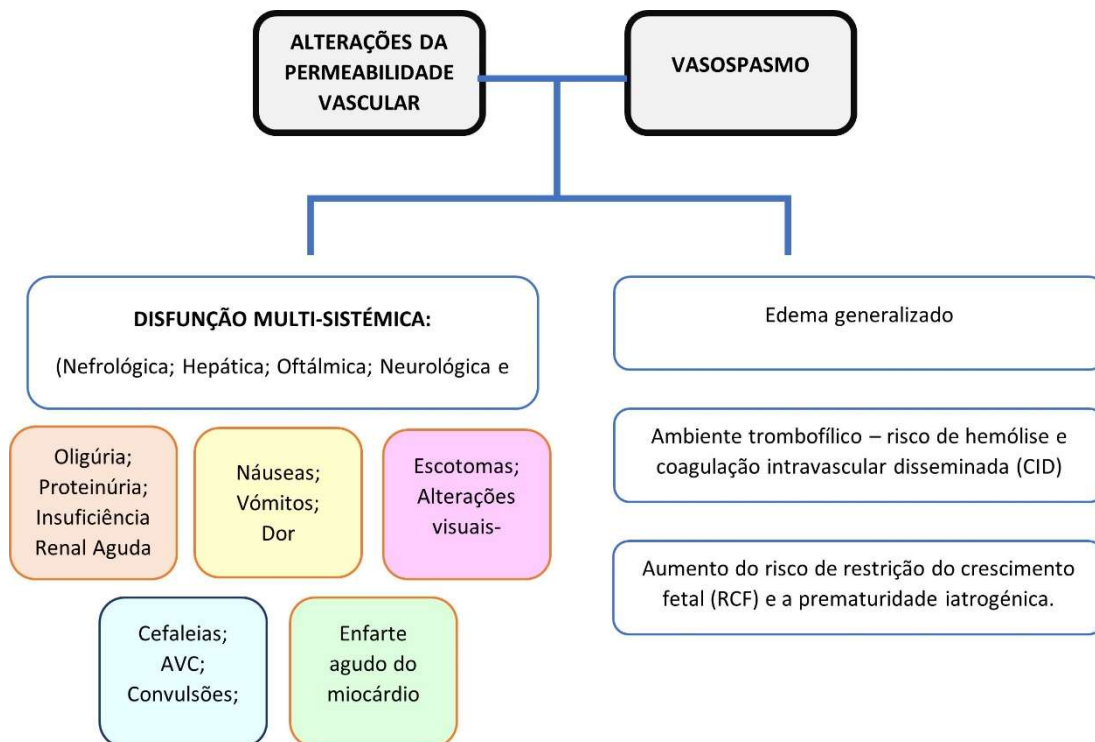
ALTERAÇÕES DA PERMEABILIDADE VASCULAR

VASOSPASMO

DISFUNÇÃO MULTI-SISTÉMICA:

(Nefrológica; Hepática; Oftálmica; Neurológica e

Oligúria; Proteinúria; Insuficiência Renal Aguda

Náuseas; Vómitos; Dor

Escotomas; Alterações visuais-

Cefaleias; AVC; Convulsões;

Enfarte agudo do miocárdio

Edema generalizado

Ambiente trombofílico – risco de hemólise e coagulação intravascular disseminada (CID)

Aumento do risco de restrição do crescimento fetal (RCF) e a prematuridade iatrogénica.